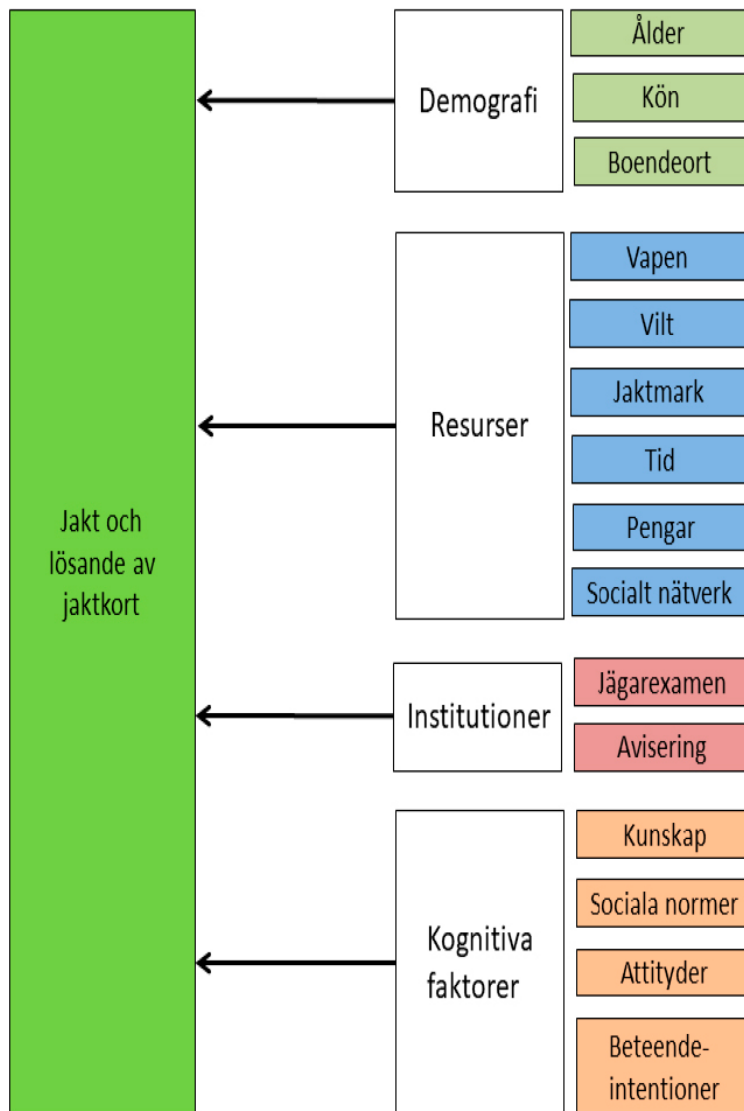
Jakt och lösande av jaktkort

Demografi

Ålder

Kön

Boendeort

Resurser

Vapen

Vilt

Jaktmark

Tid

Pengar

Socialt nätverk

Institutioner

Jägarexamen

Avisering

Kognitiva faktorer

Kunskap

Sociala normer

Attityder

Beteende-intentioner